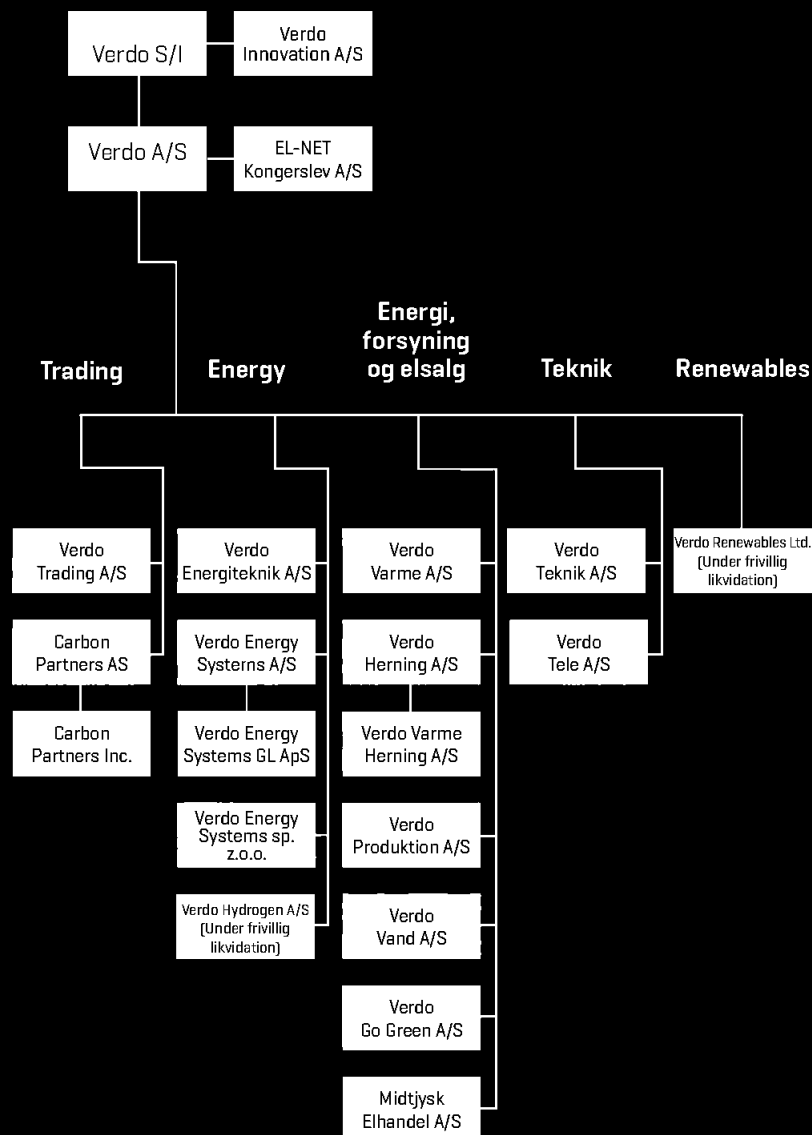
Verdo S/I

Verdo Innovation A/S

Verdo A/S

EL-NET Kongerslev A/S

Trading

Energy

Energi, forsyning og elsalg

Teknik

Renewables

Verdo Trading A/S

Carbon Partners AS

Carbon Partners Inc.

Verdo Energiteknik A/S

Verdo Energy Systems A/S

Verdo Energy Systems GL ApS

Verdo Energy Systems sp. z.o.o.

Verdo Hydrogen A/S (Under frivillig likvidation)

Verdo Varme A/S

Verdo Herning A/S

Verdo Varme Herning A/S

Verdo Produktion A/S

Verdo Vand A/S

Verdo Go Green A/S

Midtjysk Elhandel A/S

Verdo Teknik A/S

Verdo Tele A/S

Verdo Renewables Ltd. (Under frivillig likvidation)